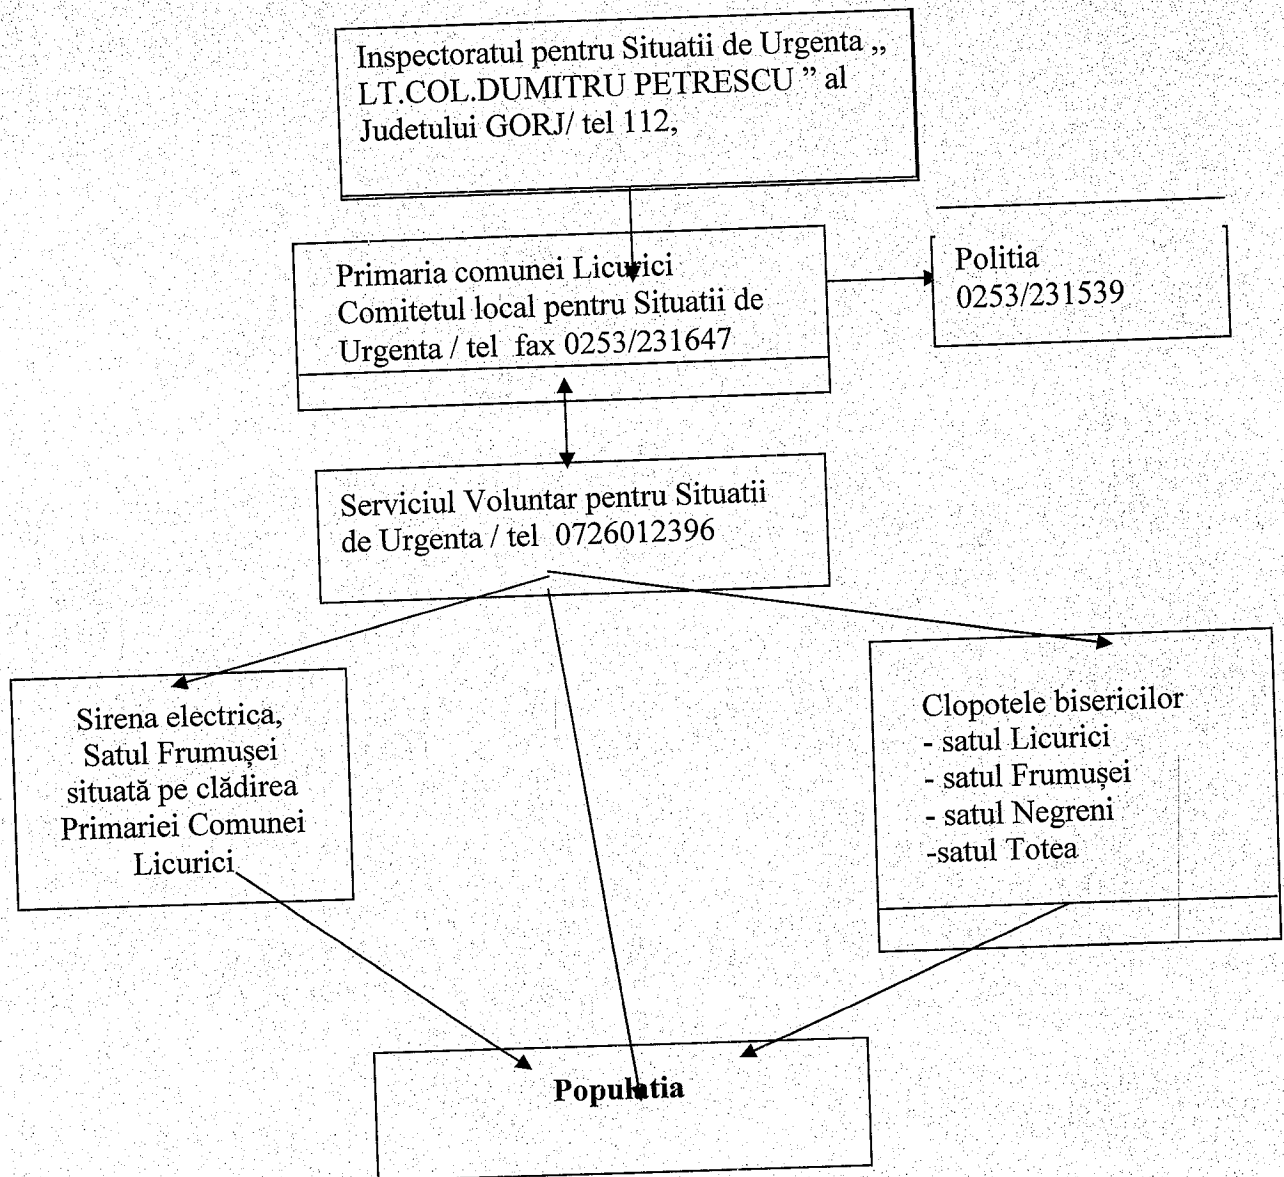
Inspectoratul pentru Situatii de Urgenta „ LT.COL.DUMITRU PETRESCU ” al Judetului GORJ/ tel 112,

Primaria comunei Licurici
Comitetul local pentru Situatii de Urgenta / tel fax 0253/231647

Politia
0253/231539

Serviciul Voluntar pentru Situatii de Urgenta / tel 0726012396

Sirena electrica, Satul Frumușei situată pe clădirea Primariei Comunei Licurici

Clopotele bisericilor
- satul Licurici
- satul Frumușei
- satul Negreni
-satul Totea

Populatia